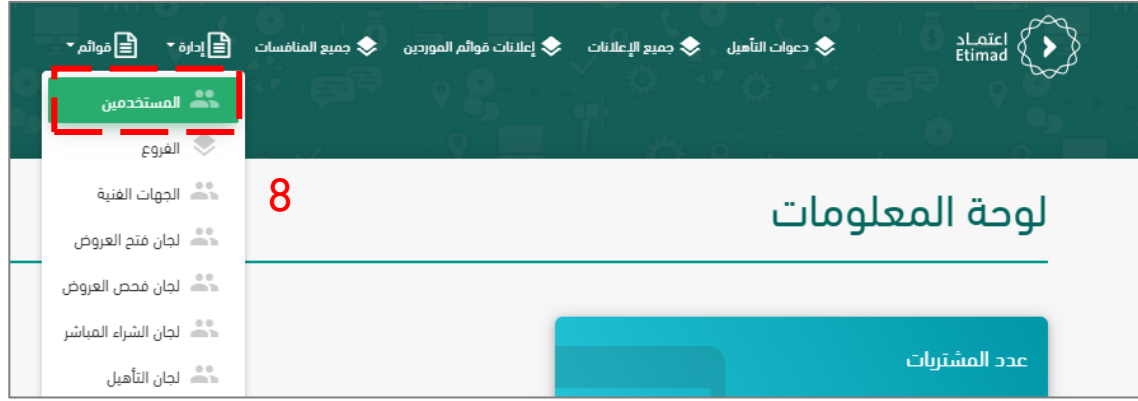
اعتماد
Etimad

دعوات التأهيل
جميع الإعلانات
إعلانات قوائم الموردين
جميع المنافسات
إدارة
قوائم

المستخدمين
الفروع
الجهات الفنية
لجان فتح العروض
لجان فحص العروض
لجان الشراء المباشر
لجان التأهيل

8

لوحة المعلومات

عدد المشتريات